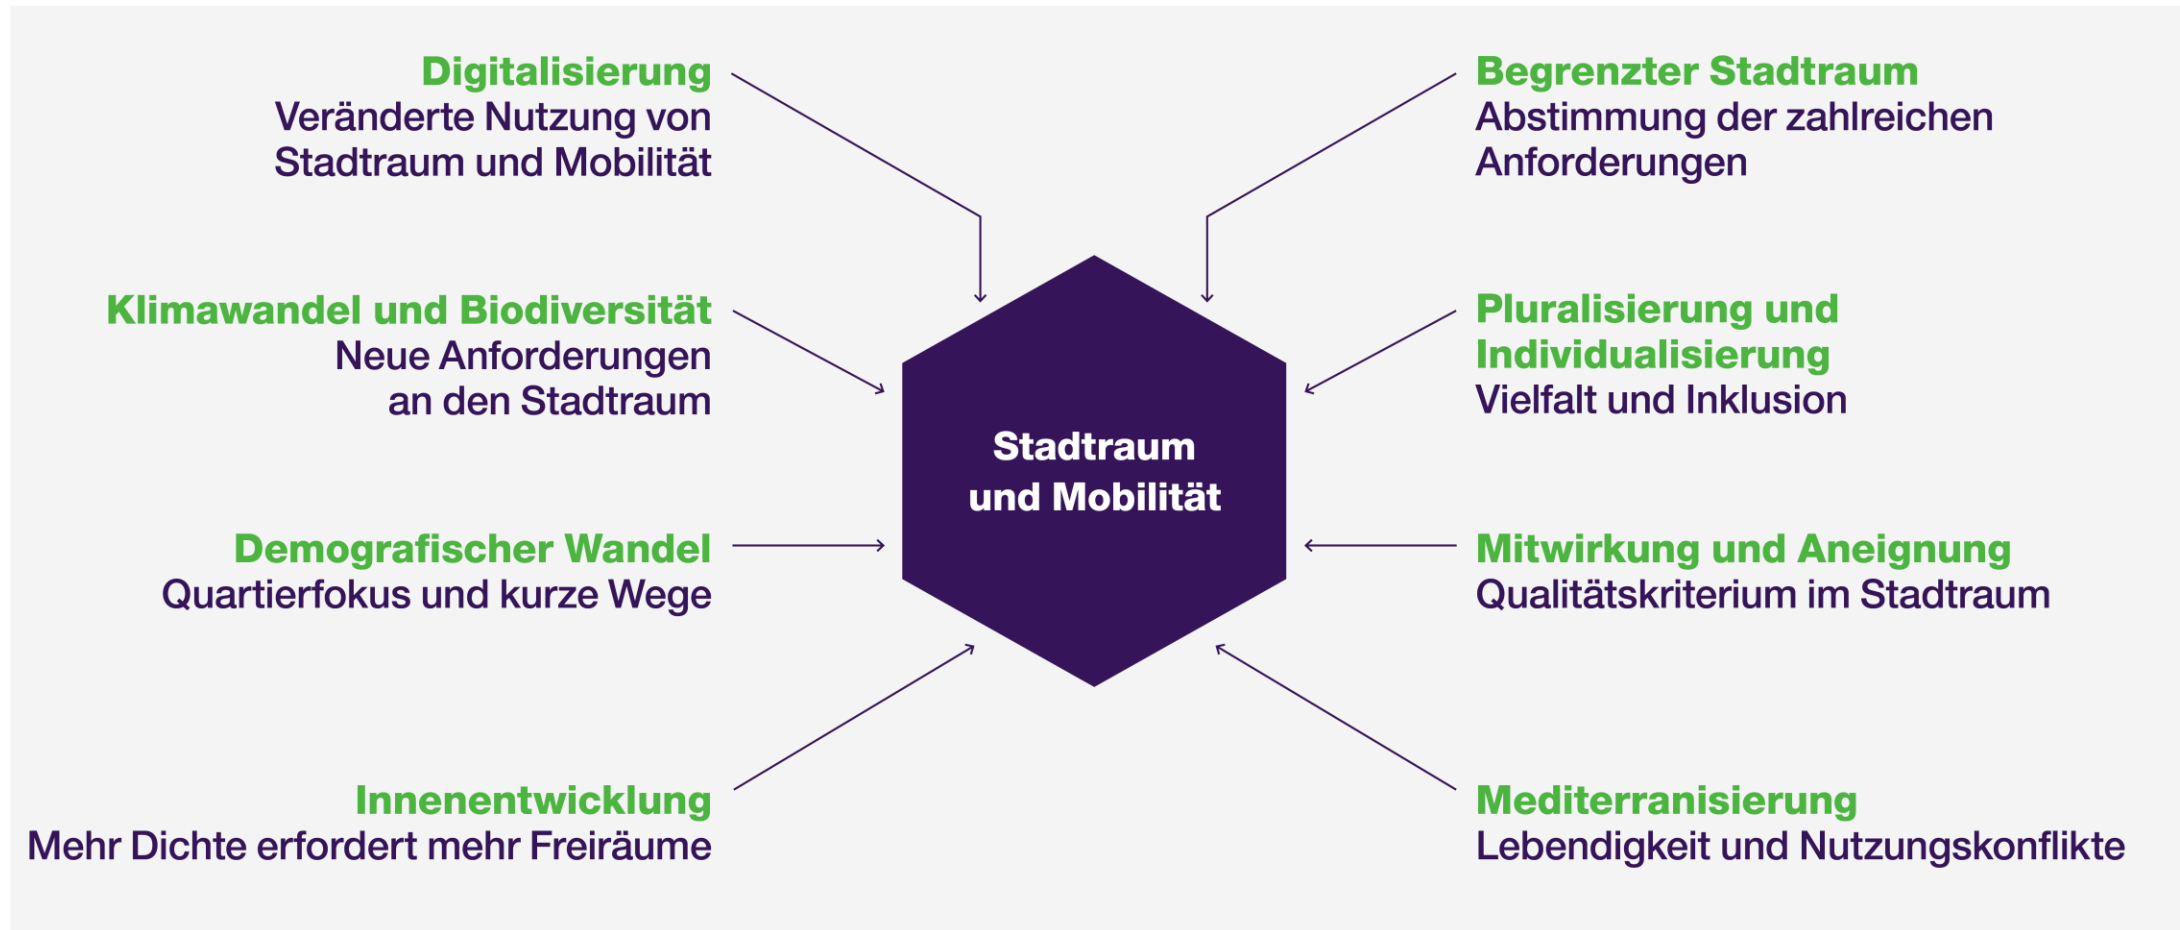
Digitalisierung
Veränderte Nutzung von Stadtraum und Mobilität

Begrenzter Stadtraum
Abstimmung der zahlreichen Anforderungen

Klimawandel und Biodiversität
Neue Anforderungen an den Stadtraum

Pluralisierung und Individualisierung
Vielfalt und Inklusion

Stadtraum und Mobilität

Demografischer Wandel
Quartierfokus und kurze Wege

Mitwirkung und Aneignung
Qualitätskriterium im Stadtraum

Innenentwicklung
Mehr Dichte erfordert mehr Freiräume

Mediterranisierung
Lebendigkeit und Nutzungskonflikte